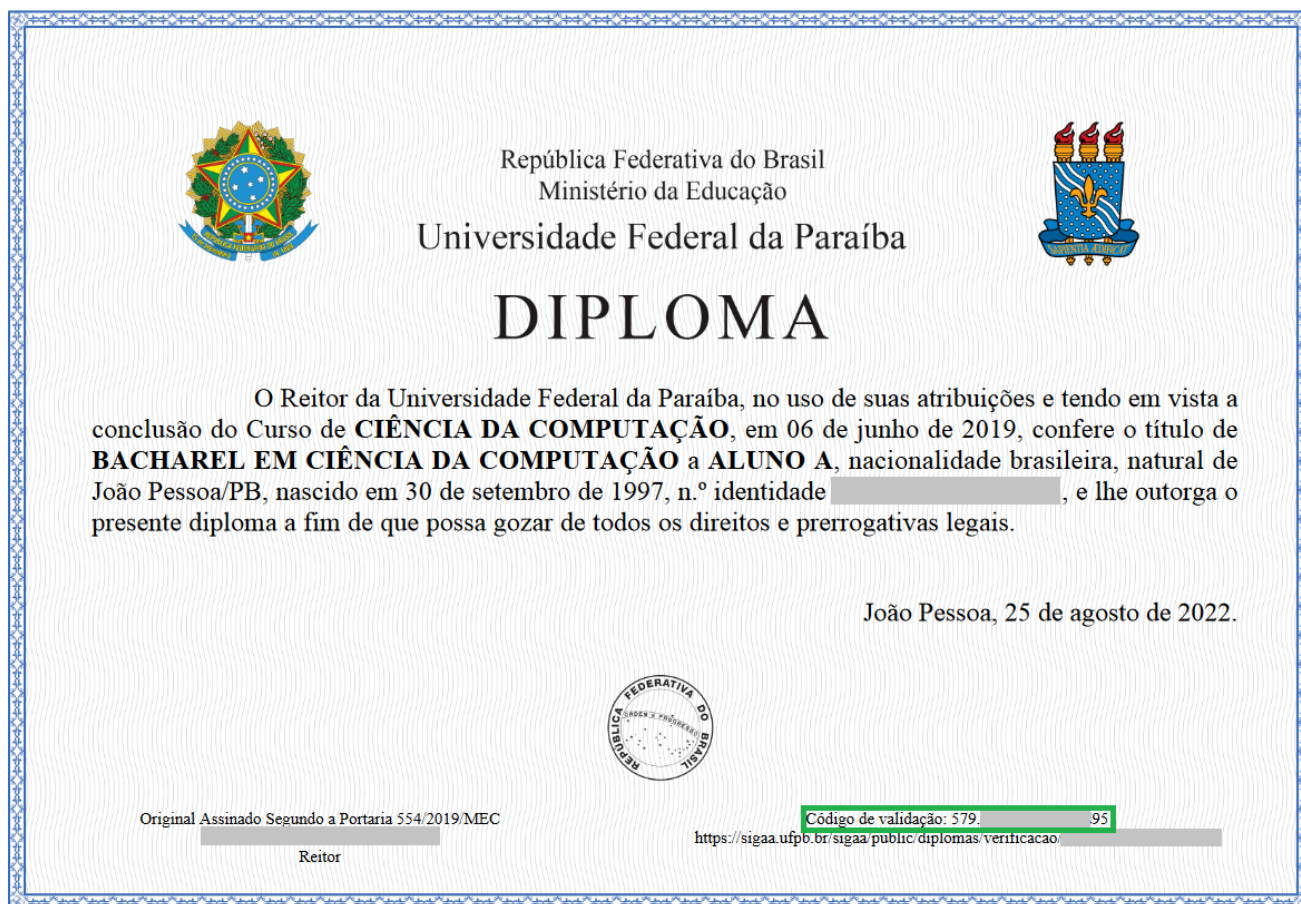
República Federativa do Brasil
Ministério da Educação
Universidade Federal da Paraíba

SAPIENTIA ÆDIFICAT

DIPLOMA

O Reitor da Universidade Federal da Paraíba, no uso de suas atribuições e tendo em vista a conclusão do Curso de **CIÊNCIA DA COMPUTAÇÃO**, em 06 de junho de 2019, confere o título de **BACHAREL EM CIÊNCIA DA COMPUTAÇÃO** a **ALUNO A**, nacionalidade brasileira, natural de João Pessoa/PB, nascido em 30 de setembro de 1997, n.º identidade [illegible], e lhe outorga o presente diploma a fim de que possa gozar de todos os direitos e prerrogativas legais.

João Pessoa, 25 de agosto de 2022.

REPÚBLICA FEDERATIVA DO BRASIL
ORDEM E PROGRESSO

Original Assinado Segundo a Portaria 554/2019/MEC
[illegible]
Reitor

Código de validação: 579.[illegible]95
https://sigaa.ufpb.br/sigaa/public/diplomas/verificacao/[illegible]